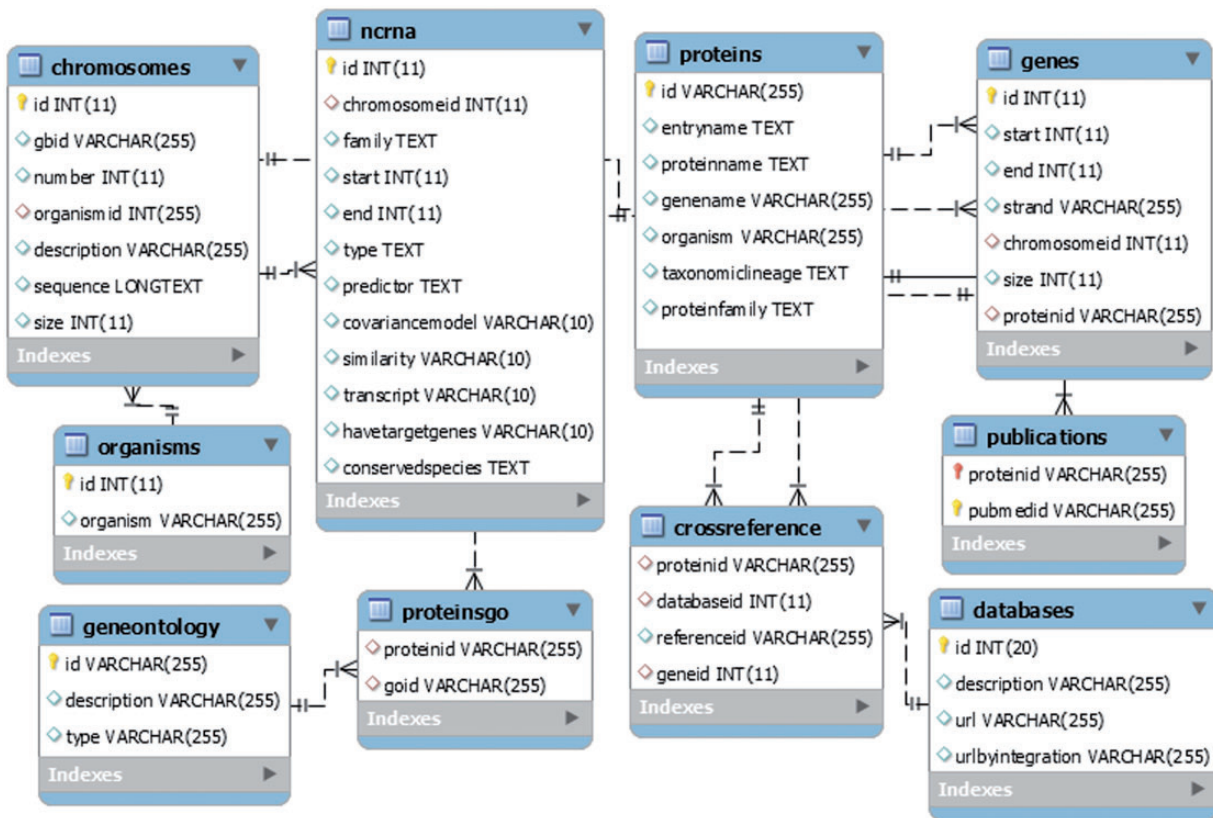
chromosomes
id INT(11)
gbid VARCHAR(255)
number INT(11)
organismid INT(255)
description VARCHAR(255)
sequence LONGTEXT
size INT(11)
Indexes

ncrna
id INT(11)
chromosomeid INT(11)
family TEXT
start INT(11)
end INT(11)
type TEXT
predictor TEXT
covariancemodel VARCHAR(10)
similarity VARCHAR(10)
transcript VARCHAR(10)
havetargetgenes VARCHAR(10)
conservedspecies TEXT
Indexes

proteins
id VARCHAR(255)
entryname TEXT
proteinname TEXT
genename VARCHAR(255)
organism VARCHAR(255)
taxonomiclineage TEXT
proteinfamily TEXT
Indexes

genes
id INT(11)
start INT(11)
end INT(11)
strand VARCHAR(255)
chromosomeid INT(11)
size INT(11)
proteinid VARCHAR(255)
Indexes

organisms
id INT(11)
organism VARCHAR(255)
Indexes

publications
proteinid VARCHAR(255)
pubmedid VARCHAR(255)
Indexes

crossreference
proteinid VARCHAR(255)
databaseid INT(11)
referenceid VARCHAR(255)
geneid INT(11)
Indexes

geneontology
id VARCHAR(255)
description VARCHAR(255)
type VARCHAR(255)
Indexes

proteinsgo
proteinid VARCHAR(255)
goid VARCHAR(255)
Indexes

databases
id INT(20)
description VARCHAR(255)
url VARCHAR(255)
urlbyintegration VARCHAR(255)
Indexes